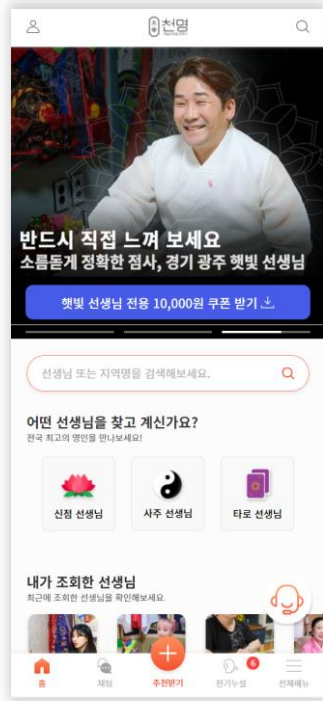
천명

반드시 직접 느껴 보세요
소름돋게 정확한 점사, 경기 광주 햇빛 선생님

햇빛 선생님 전용 10,000원 쿠폰 받기

선생님 또는 지역명을 검색해보세요.

어떤 선생님을 찾고 계신가요?
전국 최고의 영인을 만나보세요!

신점 선생님
사주 선생님
타로 선생님

내가 조회한 선생님
최근에 조회한 선생님을 확인해보세요

홈
채팅
추천받기
천기누설 6
전체메뉴